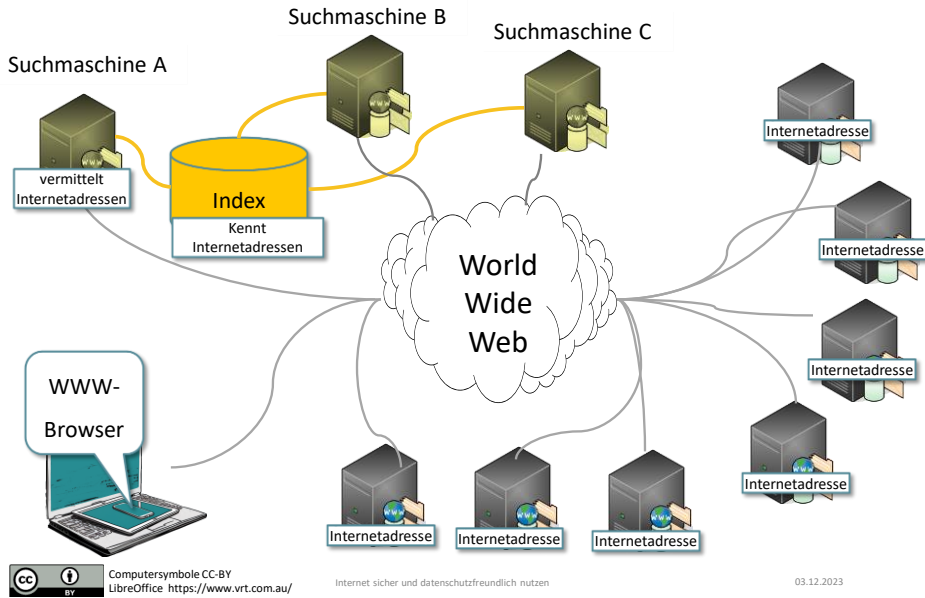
Suchmaschine B

Suchmaschine C

Suchmaschine A

vermittelt Internetadressen

Index

Kennt Internetadressen

Internetadresse

Internetadresse

World Wide Web

Internetadresse

WWW-Browser

Internetadresse

Internetadresse

Internetadresse

Internetadresse

Computersymbole CC-BY LibreOffice https://www.vrt.com.au/

Internet sicher und datenschutzfreundlich nutzen

03.12.2023